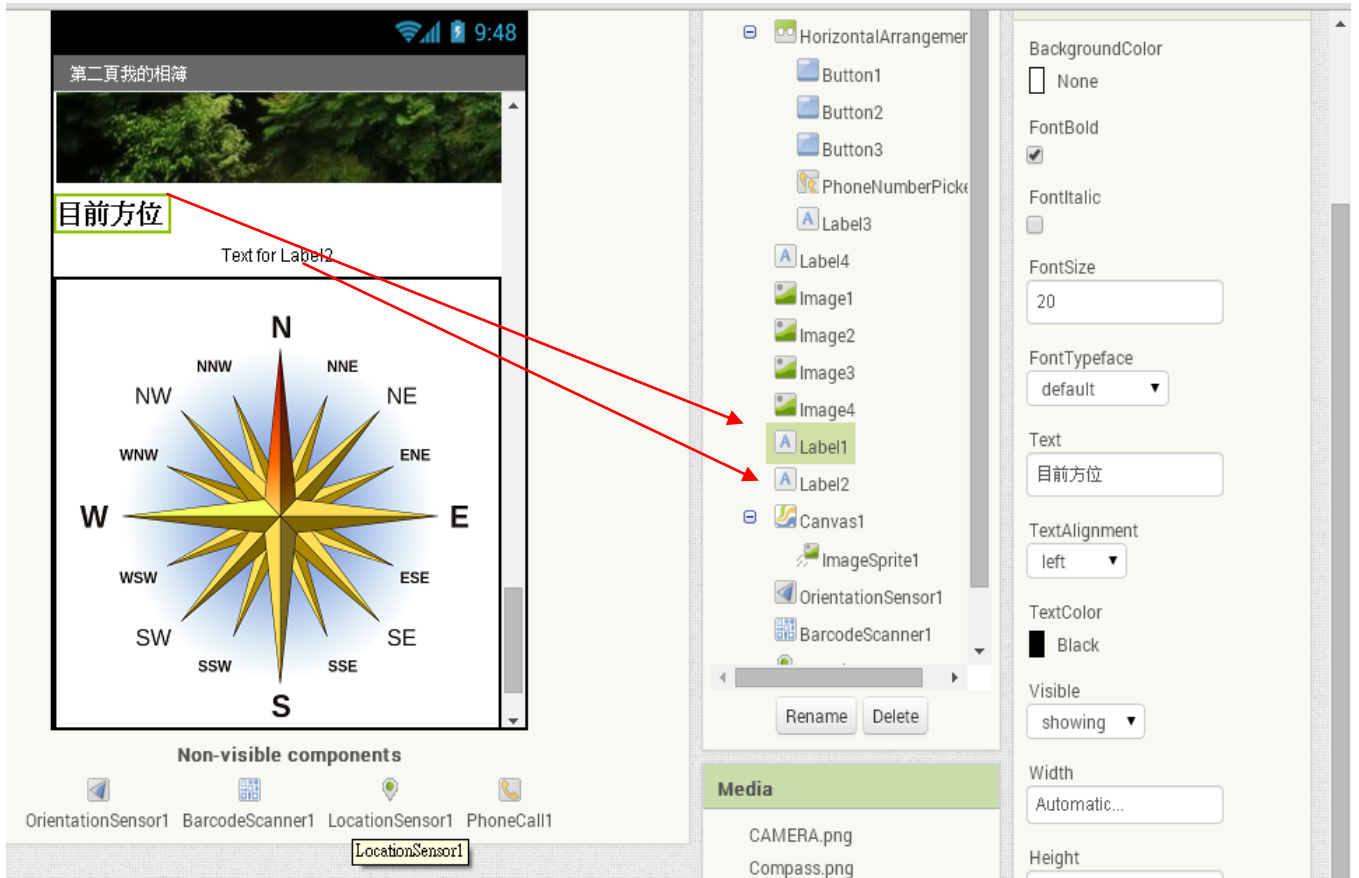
9:48
第二頁我的相簿
目前方位
Text for Label2
N
NNW
NNE
NW
NE
WNW
ENE
W
E
WSW
ESE
SW
SE
SSW
SSE
S
Non-visible components
OrientationSensor1 BarcodeScanner1 LocationSensor1 PhoneCall1
LocationSensor1

HorizontalArrangemer
Button1
Button2
Button3
PhoneNumberPicke
Label3
Label4
Image1
Image2
Image3
Image4
Label1
Label2
Canvas1
ImageSprite1
OrientationSensor1
BarcodeScanner1
Rename Delete
Media
CAMERA.png
Compass.png

BackgroundColor
None
FontBold
FontItalic
FontSize
20
FontTypeface
default
Text
目前方位
TextAlignment
left
TextColor
Black
Visible
showing
Width
Automatic...
Height